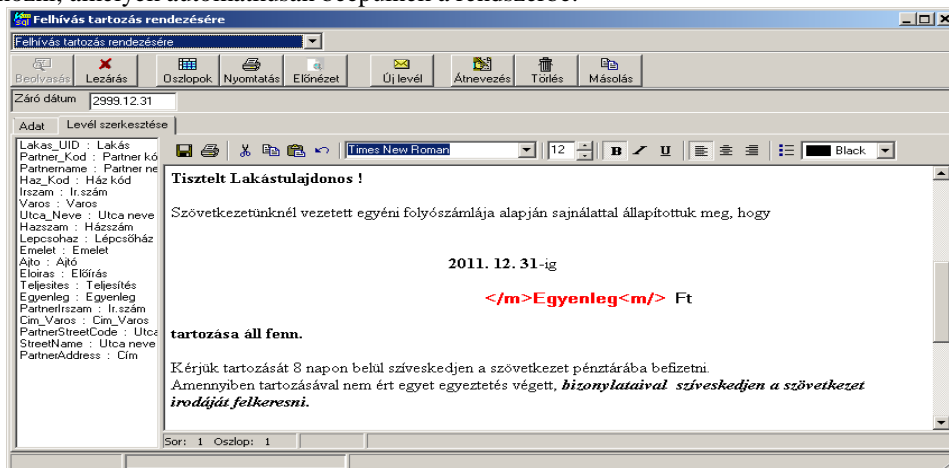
Felhívás tartozás rendezésére

Felhívás tartozás rendezésére

Beolvasás Lezárás Oszlopok Nyomtatás Előnézet Új levél Átnevezés Törlés Másolás

Záró dátum 2999.12.31

Adat Levél szerkesztése

Lakas_UID : Lakás
Partner_Kod : Partner kód
Partnername : Partner ne
Haz_Kod : Ház kód
Irszam : Ir.szám
Varos : Varos
Utca_Neve : Utca neve
Hazszam : Házszám
Lepcsohaz : Lépcsőház
Emelet : Emelet
Ajto : Ajtó
Eloiras : Előírás
Teljesites : Teljesítés
Egyenleg : Egyenleg
PartnerIrszam : Ir.szám
Cim_Varos : Cim_Varos
PartnerStreetCode : Utca
StreetName : Utca neve
PartnerAddress : Cím

Times New Roman 12 B I U Black

Tisztelt Lakástulajdonos !

Szövetkezetünknél vezetett egyéni folyószámlája alapján sajnálattal állapítottuk meg, hogy

2011. 12. 31-ig

</m>Egyenleg<m/> Ft

tartozása áll fenn.

Kérjük tartozását 8 napon belül szíveskedjen a szövetkezet pénztárába befizetni.
Amennyiben tartozásával nem ért egyet egyeztetés végett, bizonylataival szíveskedjen a szövetkezet irodáját felkeresni.

Sor: 1 Oszlop: 1